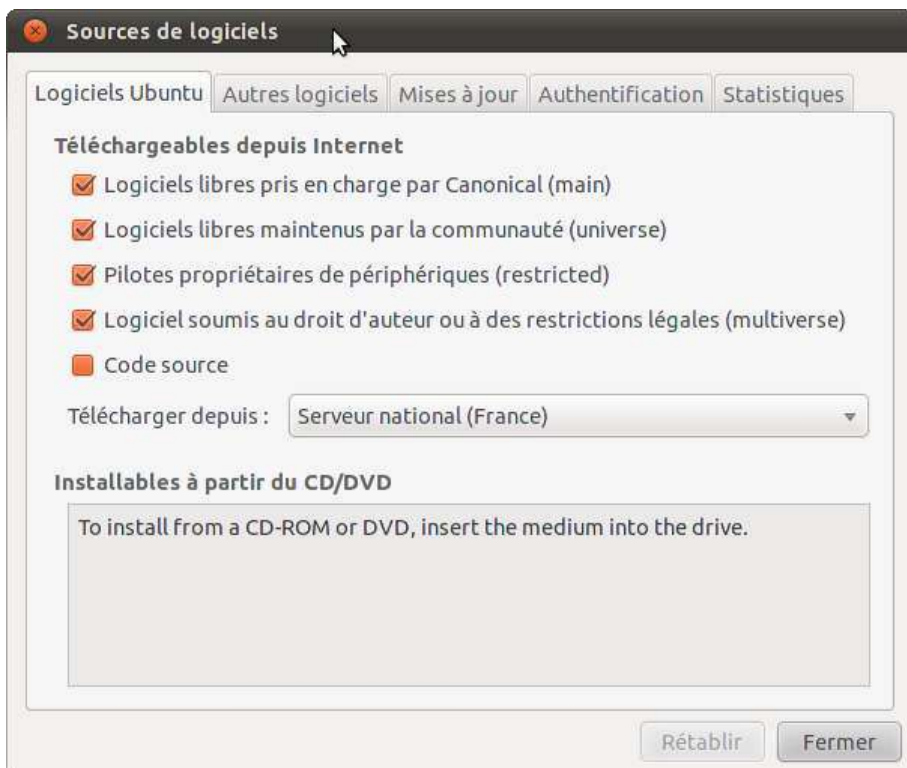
Sources de logiciels

Logiciels Ubuntu | Autres logiciels | Mises à jour | Authentification | Statistiques

Téléchargeables depuis Internet

Logiciels libres pris en charge par Canonical (main)

Logiciels libres maintenus par la communauté (universe)

Pilotes propriétaires de périphériques (restricted)

Logiciel soumis au droit d'auteur ou à des restrictions légales (multiverse)

Code source

Télécharger depuis : Serveur national (France)

Installables à partir du CD/DVD

To install from a CD-ROM or DVD, insert the medium into the drive.

Rétablir

Fermer